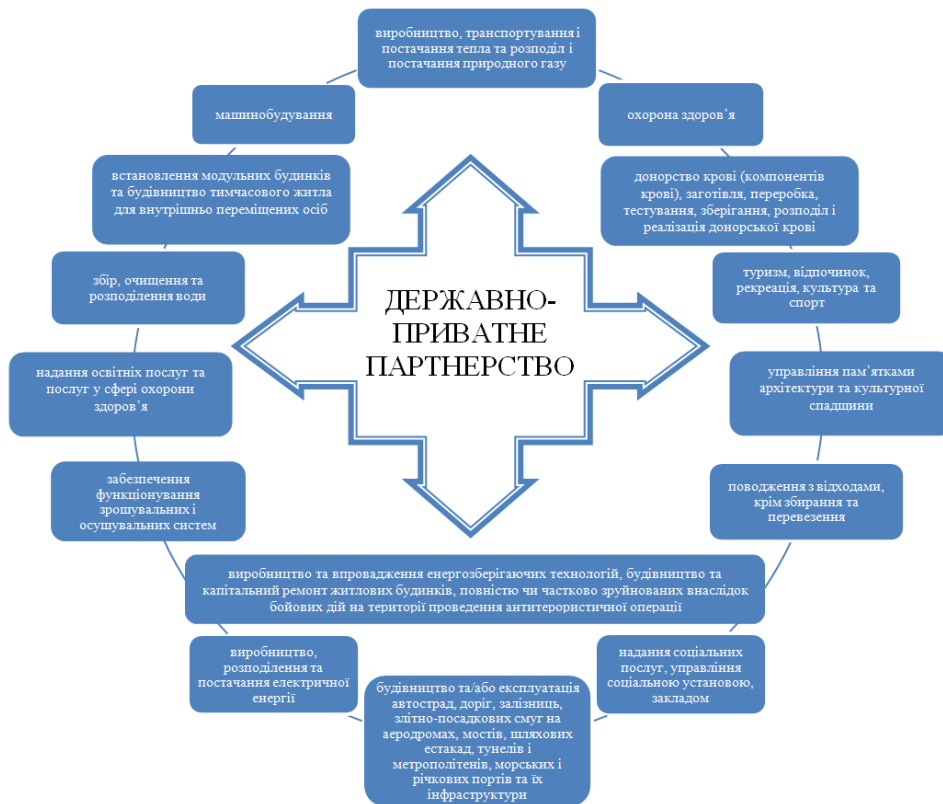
ДЕРЖАВНО-ПРИВАТНЕ ПАРТНЕРСТВО

виробництво, транспортування і постачання тепла та розподіл і постачання природного газу

охорона здоров’я

донорство крові (компонентів крові), заготівля, переробка, тестування, зберігання, розподіл і реалізація донорської крові

туризм, відпочинок, рекреація, культура та спорт

управління пам’ятками архітектури та культурної спадщини

поводження з відходами, крім збирання та перевезення

виробництво та впровадження енергозберігаючих технологій, будівництво та капітальний ремонт житлових будинків, повністю чи частково зруйнованих внаслідок бойових дій на території проведення антитерористичної операції

надання соціальних послуг, управління соціальною установою, закладом

будівництво та/або експлуатація автострад, доріг, залізниць, злітно-посадкових смуг на аеродромах, мостів, шляхових естакад, тунелів і метрополітенів, морських і річкових портів та їх інфраструктури

виробництво, розподілення та постачання електричної енергії

забезпечення функціонування зрошувальних і осушувальних систем

надання освітніх послуг та послуг у сфері охорони здоров’я

збір, очищення та розподілення води

встановлення модульних будинків та будівництво тимчасового житла для внутрішньо переміщених осіб

машинобудування